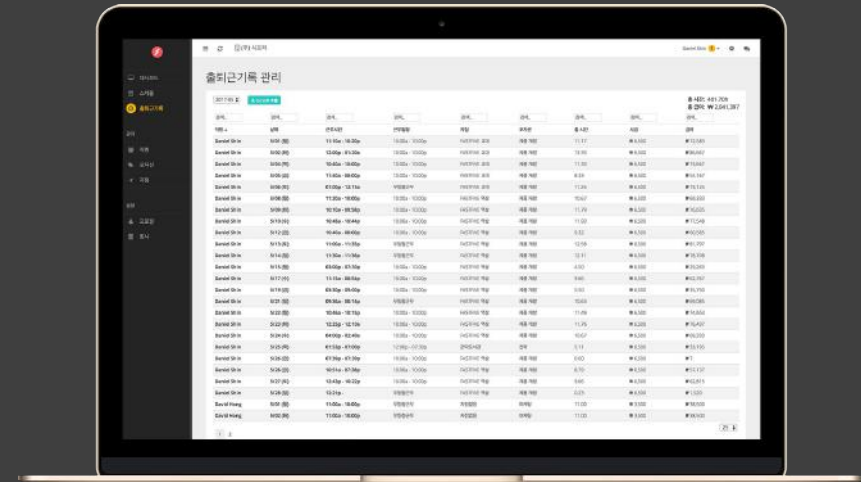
출퇴근기록 관리

총 시간: 491:709
총 금액: ₩ 2,041,387

| 직원 | 날짜 | 근무시간 | 근무일정 | 매장 | 포지션 | 총시간 | 시급 | 금액 |
|---|---|---|---|---|---|---|---|---|
| Daniel Shin | 5/01 (월) | 11:10a - 10:20p | 10:00a - 10:00p | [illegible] | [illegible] | 11.17 | ₩ 6,500 | ₩ 72,605 |
| Daniel Shin | 5/02 (화) | 12:00p - 01:30a | 10:00a - 10:00p | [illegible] | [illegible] | 13.46 | ₩ 6,500 | ₩ 87,467 |
| Daniel Shin | 5/03 (수) | 10:40a - 10:00p | 10:00a - 10:00p | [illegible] | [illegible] | 11.33 | ₩ 6,500 | ₩ 73,667 |
| Daniel Shin | 5/05 (금) | 11:40a - 08:40p | 10:00a - 10:00p | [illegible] | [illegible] | 8.99 | ₩ 6,500 | ₩ 58,147 |
| Daniel Shin | 5/06 (토) | 01:00p - 12:11a | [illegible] | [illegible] | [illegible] | 11.18 | ₩ 6,500 | ₩ 72,726 |
| Daniel Shin | 5/08 (월) | 11:30a - 10:00p | 10:00a - 10:00p | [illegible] | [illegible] | 10.67 | ₩ 6,500 | ₩ 69,333 |
| Daniel Shin | 5/09 (화) | 10:10a - 09:50p | 10:00a - 10:00p | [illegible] | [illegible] | 11.79 | ₩ 6,500 | ₩ 76,625 |
| Daniel Shin | 5/10 (수) | 10:40a - 10:44p | 10:00a - 10:00p | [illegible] | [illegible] | 11.08 | ₩ 6,500 | ₩ 72,049 |
| Daniel Shin | 5/12 (금) | 10:40a - 06:00p | 10:00a - 10:00p | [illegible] | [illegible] | 5.52 | ₩ 6,500 | ₩ 36,093 |
| Daniel Shin | 5/13 (토) | 11:00a - 11:50p | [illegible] | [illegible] | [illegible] | 12.58 | ₩ 6,500 | ₩ 81,797 |
| Daniel Shin | 5/14 (일) | 11:00a - 11:59p | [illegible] | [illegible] | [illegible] | 12.11 | ₩ 6,500 | ₩ 78,708 |
| Daniel Shin | 5/15 (월) | 03:00p - 07:30p | 10:00a - 10:00p | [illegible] | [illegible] | 4.50 | ₩ 6,500 | ₩ 29,250 |
| Daniel Shin | 5/17 (수) | 11:10a - 08:50p | 10:00a - 10:00p | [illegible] | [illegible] | 9.50 | ₩ 6,500 | ₩ 62,797 |
| Daniel Shin | 5/19 (금) | 10:40a - 09:00p | 10:00a - 10:00p | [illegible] | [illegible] | 9.90 | ₩ 6,500 | ₩ 64,350 |
| Daniel Shin | 5/21 (일) | 09:50a - 08:50p | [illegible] | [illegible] | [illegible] | 10.84 | ₩ 6,500 | ₩ 69,585 |
| Daniel Shin | 5/22 (월) | 10:40a - 10:15p | 10:00a - 10:00p | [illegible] | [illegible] | 11.48 | ₩ 6,500 | ₩ 74,650 |
| Daniel Shin | 5/23 (화) | 12:20p - 12:10a | 10:00a - 10:00p | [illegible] | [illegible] | 11.75 | ₩ 6,500 | ₩ 76,437 |
| Daniel Shin | 5/24 (수) | 04:00p - 02:40a | 10:00a - 10:00p | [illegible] | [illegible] | 10.67 | ₩ 6,500 | ₩ 69,333 |
| Daniel Shin | 5/25 (목) | 01:10p - 07:00p | 12:00p - 07:00p | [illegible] | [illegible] | 5.11 | ₩ 6,500 | ₩ 33,193 |
| Daniel Shin | 5/25 (목) | 01:10p - 10:00p | 10:00a - 10:00p | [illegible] | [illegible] | 8.83 | ₩ 6,500 | ₩ 7 |
| Daniel Shin | 5/26 (금) | 10:51a - 07:30p | 10:00a - 10:00p | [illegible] | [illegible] | 8.70 | ₩ 6,500 | ₩ 53,137 |
| Daniel Shin | 5/27 (토) | 12:40p - 10:22p | 10:00a - 10:00p | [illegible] | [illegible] | 9.68 | ₩ 6,500 | ₩ 62,815 |
| Daniel Shin | 5/28 (일) | 12:21p - | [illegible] | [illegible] | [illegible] | 0.23 | ₩ 6,500 | ₩ 1,520 |
| David Hong | 5/01 (월) | 11:00a - 10:00p | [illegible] | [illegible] | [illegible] | 11.00 | ₩ 6,500 | ₩ 71,500 |
| David Hong | 5/02 (화) | 11:00a - 10:00p | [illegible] | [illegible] | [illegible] | 11.00 | ₩ 6,500 | ₩ 71,500 |

1 2

25